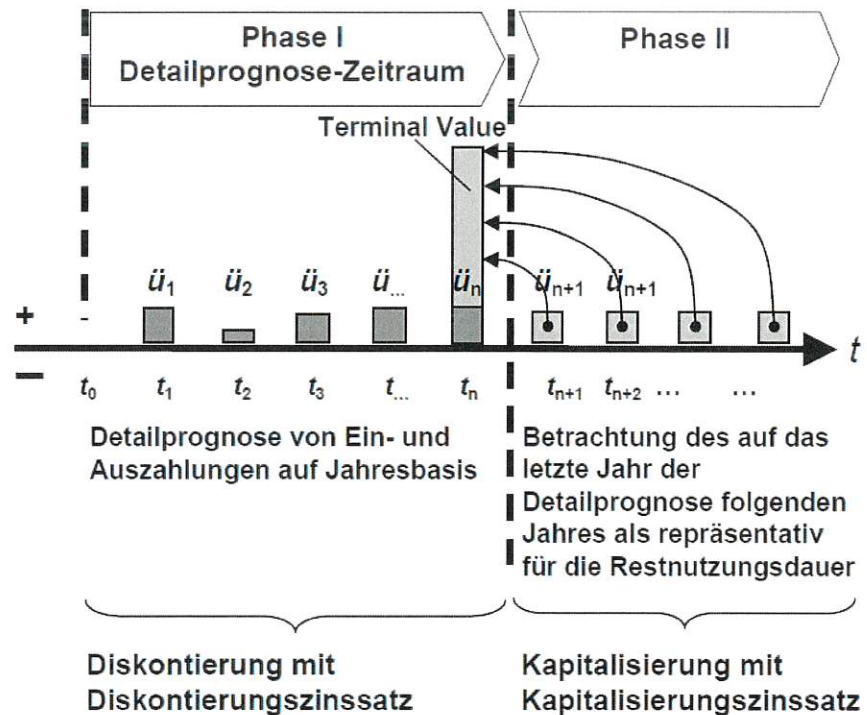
Phase I
Detailprognose-Zeitraum

Phase II

Terminal Value

$ü_1$ $ü_2$ $ü_3$ $ü_{...}$ $ü_n$ $ü_{n+1}$ $ü_{n+1}$

+ -

−

$t_0$ $t_1$ $t_2$ $t_3$ $t_{...}$ $t_n$ $t_{n+1}$ $t_{n+2}$ … …

$t$

Detailprognose von Ein- und Auszahlungen auf Jahresbasis

Betrachtung des auf das letzte Jahr der Detailprognose folgenden Jahres als repräsentativ für die Restnutzungsdauer

Diskontierung mit Diskontierungszinssatz

Kapitalisierung mit Kapitalisierungszinssatz